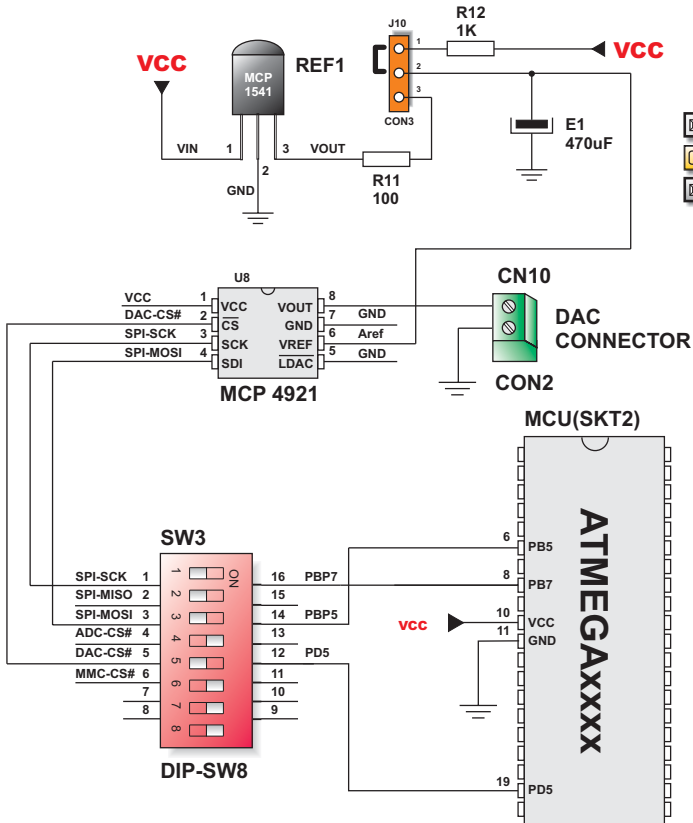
VCC
MCP 1541
REF1
J10
R12 1K
1
2
3
CON3
VCC
E1 470uF
VIN 1
2
GND
3 VOUT
R11 100

U8
VCC 1
DAC-CS# 2
SPI-SCK 3
SPI-MOSI 4
VCC
CS
SCK
SDI
VOUT 8
GND 7
VREF 6
LDAC 5
GND
Aref
GND
MCP 4921
CN10
DAC CONNECTOR
CON2

MCU(SKT2)
ATMEGAxxx
6 PB5
8 PB7
10 VCC
11 GND
19 PD5
vcc

SW3
SPI-SCK 1
SPI-MISO 2
SPI-MOSI 3
ADC-CS# 4
DAC-CS# 5
MMC-CS# 6
7
8
1 2 3 4 5 6 7 8
ON
16 PBP7
15
14 PBP5
13
12 PD5
11
10
9
DIP-SW8